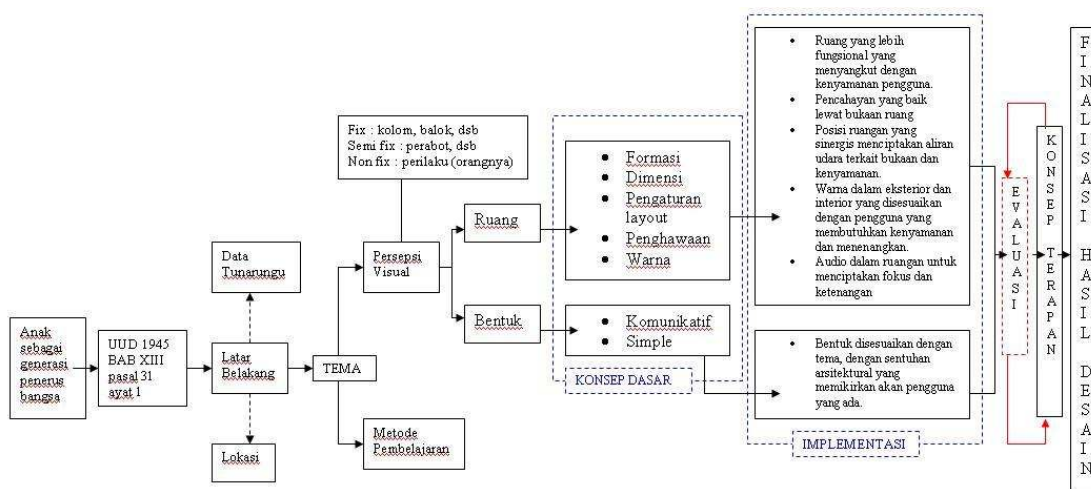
Anak sebagai generasi penerus bangsa

UUD 1945 BAB XIII pasal 31 ayat 1

Data Tunarungu

Latar Belakang

Lokasi

TEMA

Persepsi Visual

Metode Pembelajaran

Fix : kolom, balok, dsb
Semi fix : perabot, dsb
Non fix : perilaku (orangnya)

Ruang

Bentuk

- Formasi
- Dimensi
- Pengaturan layout
- Penghawaan
- Warna

- Komunikatif
- Simple

KONSEP DASAR

- Ruang yang lebih fungsional yang menyangkut dengan kenyamanan pengguna.
- Pencahayan yang baik lewat bukaan ruang
- Posisi ruangan yang sinergis menciptakan aliran udara terkait bukaan dan kenyamanan.
- Warna dalam eksterior dan interior yang disesuaikan dengan pengguna yang membutuhkan kenyamanan dan menenangkan.
- Audio dalam ruangan untuk menciptakan fokus dan ketenangan

- Bentuk disesuaikan dengan tema, dengan sentuhan arsitektural yang memikirkan akan pengguna yang ada.

IMPLEMENTASI

EVALUASI

KONSEP TERAPAN

FINALISASI HASIL DESAIN